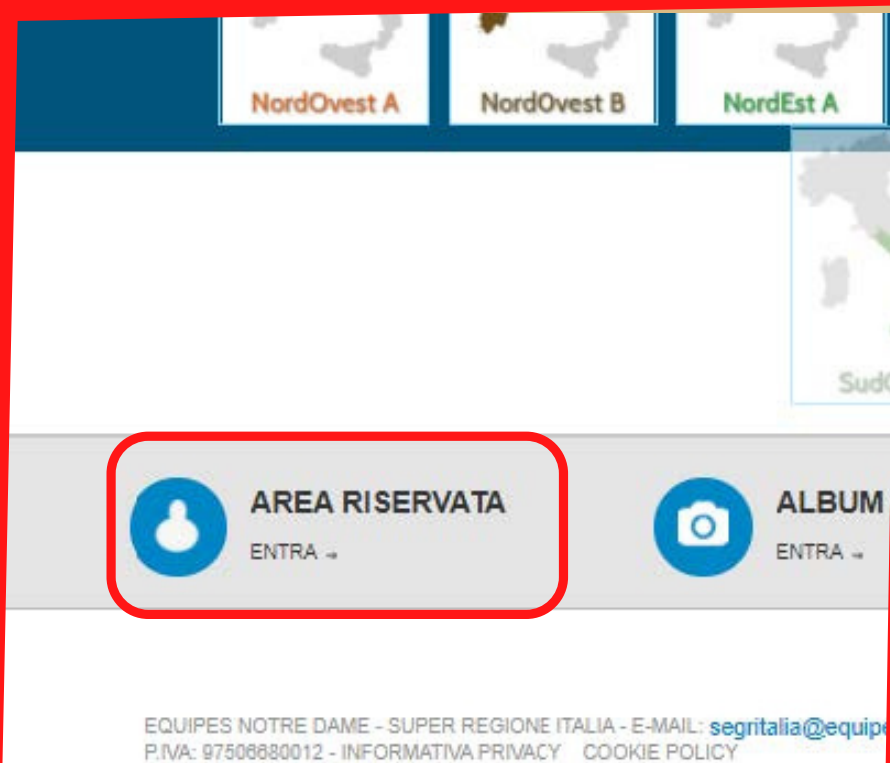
NordOvest A
NordOvest B
NordEst A
SudO

AREA RISERVATA
ENTRA →

ALBUM
ENTRA →

EQUIPES NOTRE DAME - SUPER REGIONE ITALIA - E-MAIL: segritalia@equipe
P.IVA: 97506680012 - INFORMATIVA PRIVACY COOKIE POLICY